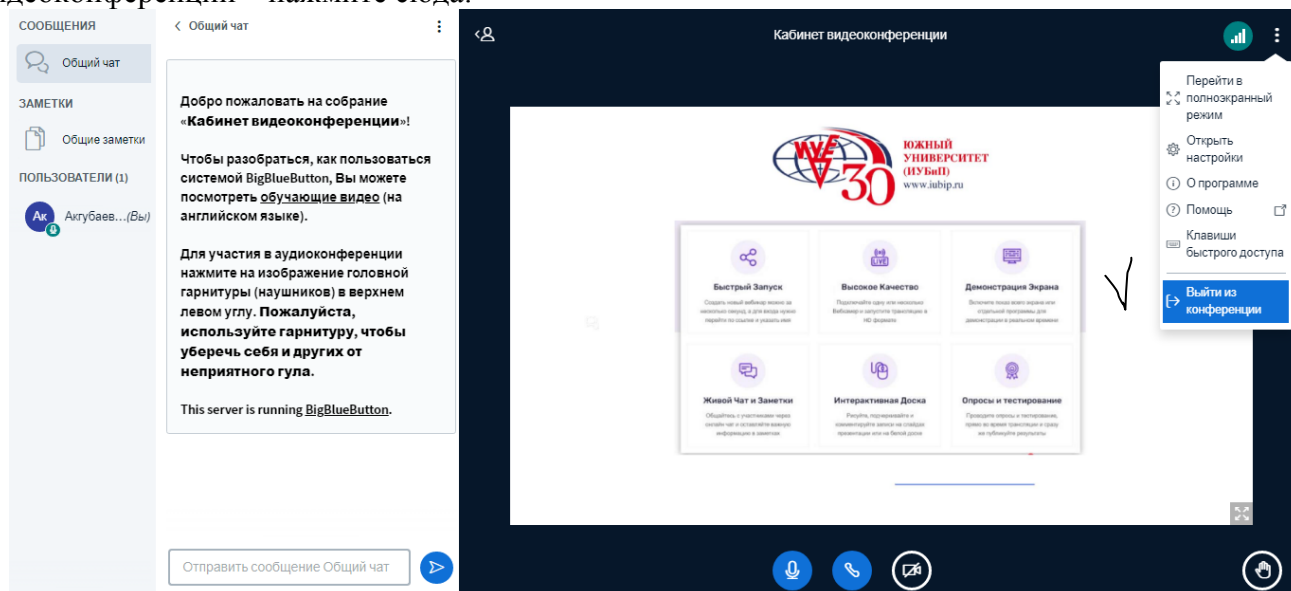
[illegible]деоконференции» нажмите сюда.

СООБЩЕНИЯ

Общий чат

ЗАМЕТКИ

Общие заметки

ПОЛЬЗОВАТЕЛИ (1)

Ак Акгубаев...(Вы)

< Общий чат

Добро пожаловать на собрание «Кабинет видеоконференции»!

Чтобы разобраться, как пользоваться системой BigBlueButton, Вы можете посмотреть обучающие видео (на английском языке).

Для участия в аудиоконференции нажмите на изображение головной гарнитуры (наушников) в верхнем левом углу. Пожалуйста, используйте гарнитуру, чтобы уберечь себя и других от неприятного гула.

This server is running BigBlueButton.

Отправить сообщение Общий чат

Кабинет видеоконференции

ЮЖНЫЙ УНИВЕРСИТЕТ (ИУБиП) www.iubip.ru

30

Быстрый Запуск

Высокое Качество

Демонстрация Экрана

Живой Чат и Заметки

Интерактивная Доска

Опросы и тестирование

Перейти в полноэкранный режим

Открыть настройки

О программе

Помощь

Клавиши быстрого доступа

Выйти из конференции